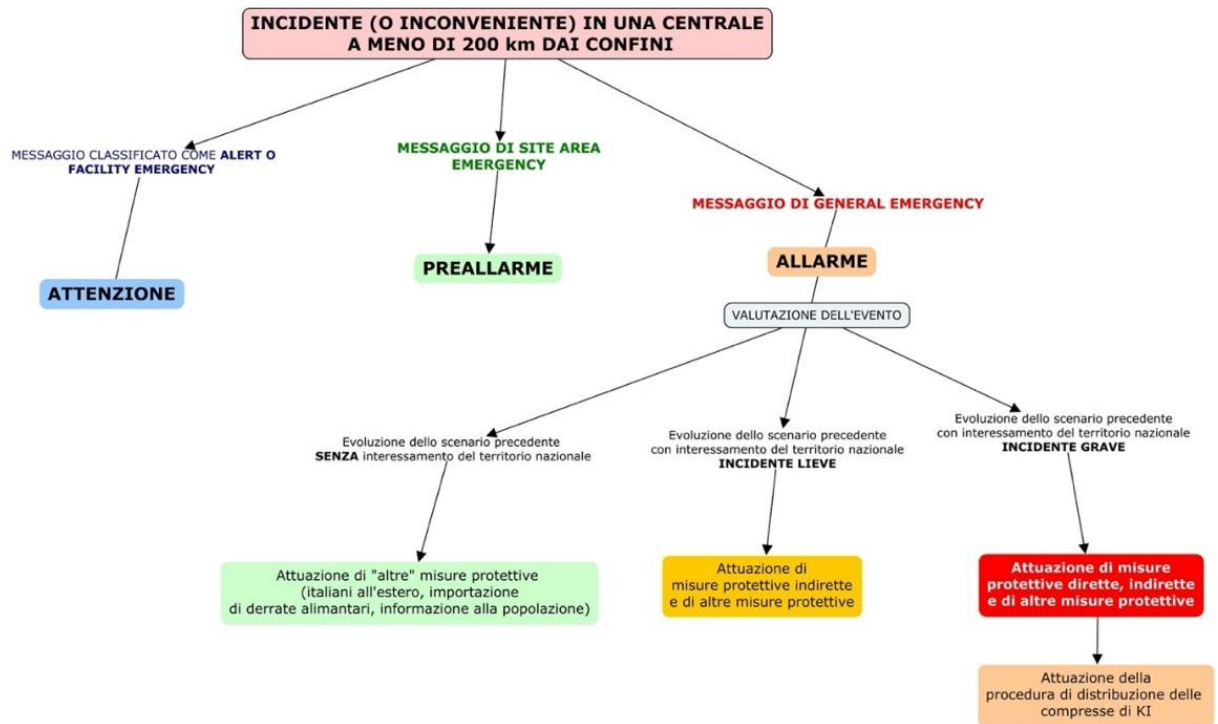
INCIDENTE (O INCONVENIENTE) IN UNA CENTRALE A MENO DI 200 km DAI CONFINI

MESSAGGIO CLASSIFICATO COME ALERT O FACILITY EMERGENCY

ATTENZIONE

MESSAGGIO DI SITE AREA EMERGENCY

PREALLARME

MESSAGGIO DI GENERAL EMERGENCY

ALLARME

VALUTAZIONE DELL'EVENTO

Evoluzione dello scenario precedente SENZA interessamento del territorio nazionale

Attuazione di "altre" misure protettive (italiani all'estero, importazione di derrate alimentari, informazione alla popolazione)

Evoluzione dello scenario precedente con interessamento del territorio nazionale INCIDENTE LIEVE

Attuazione di misure protettive indirette e di altre misure protettive

Evoluzione dello scenario precedente con interessamento del territorio nazionale INCIDENTE GRAVE

Attuazione di misure protettive dirette, indirette e di altre misure protettive

Attuazione della procedura di distribuzione delle compresse di KI